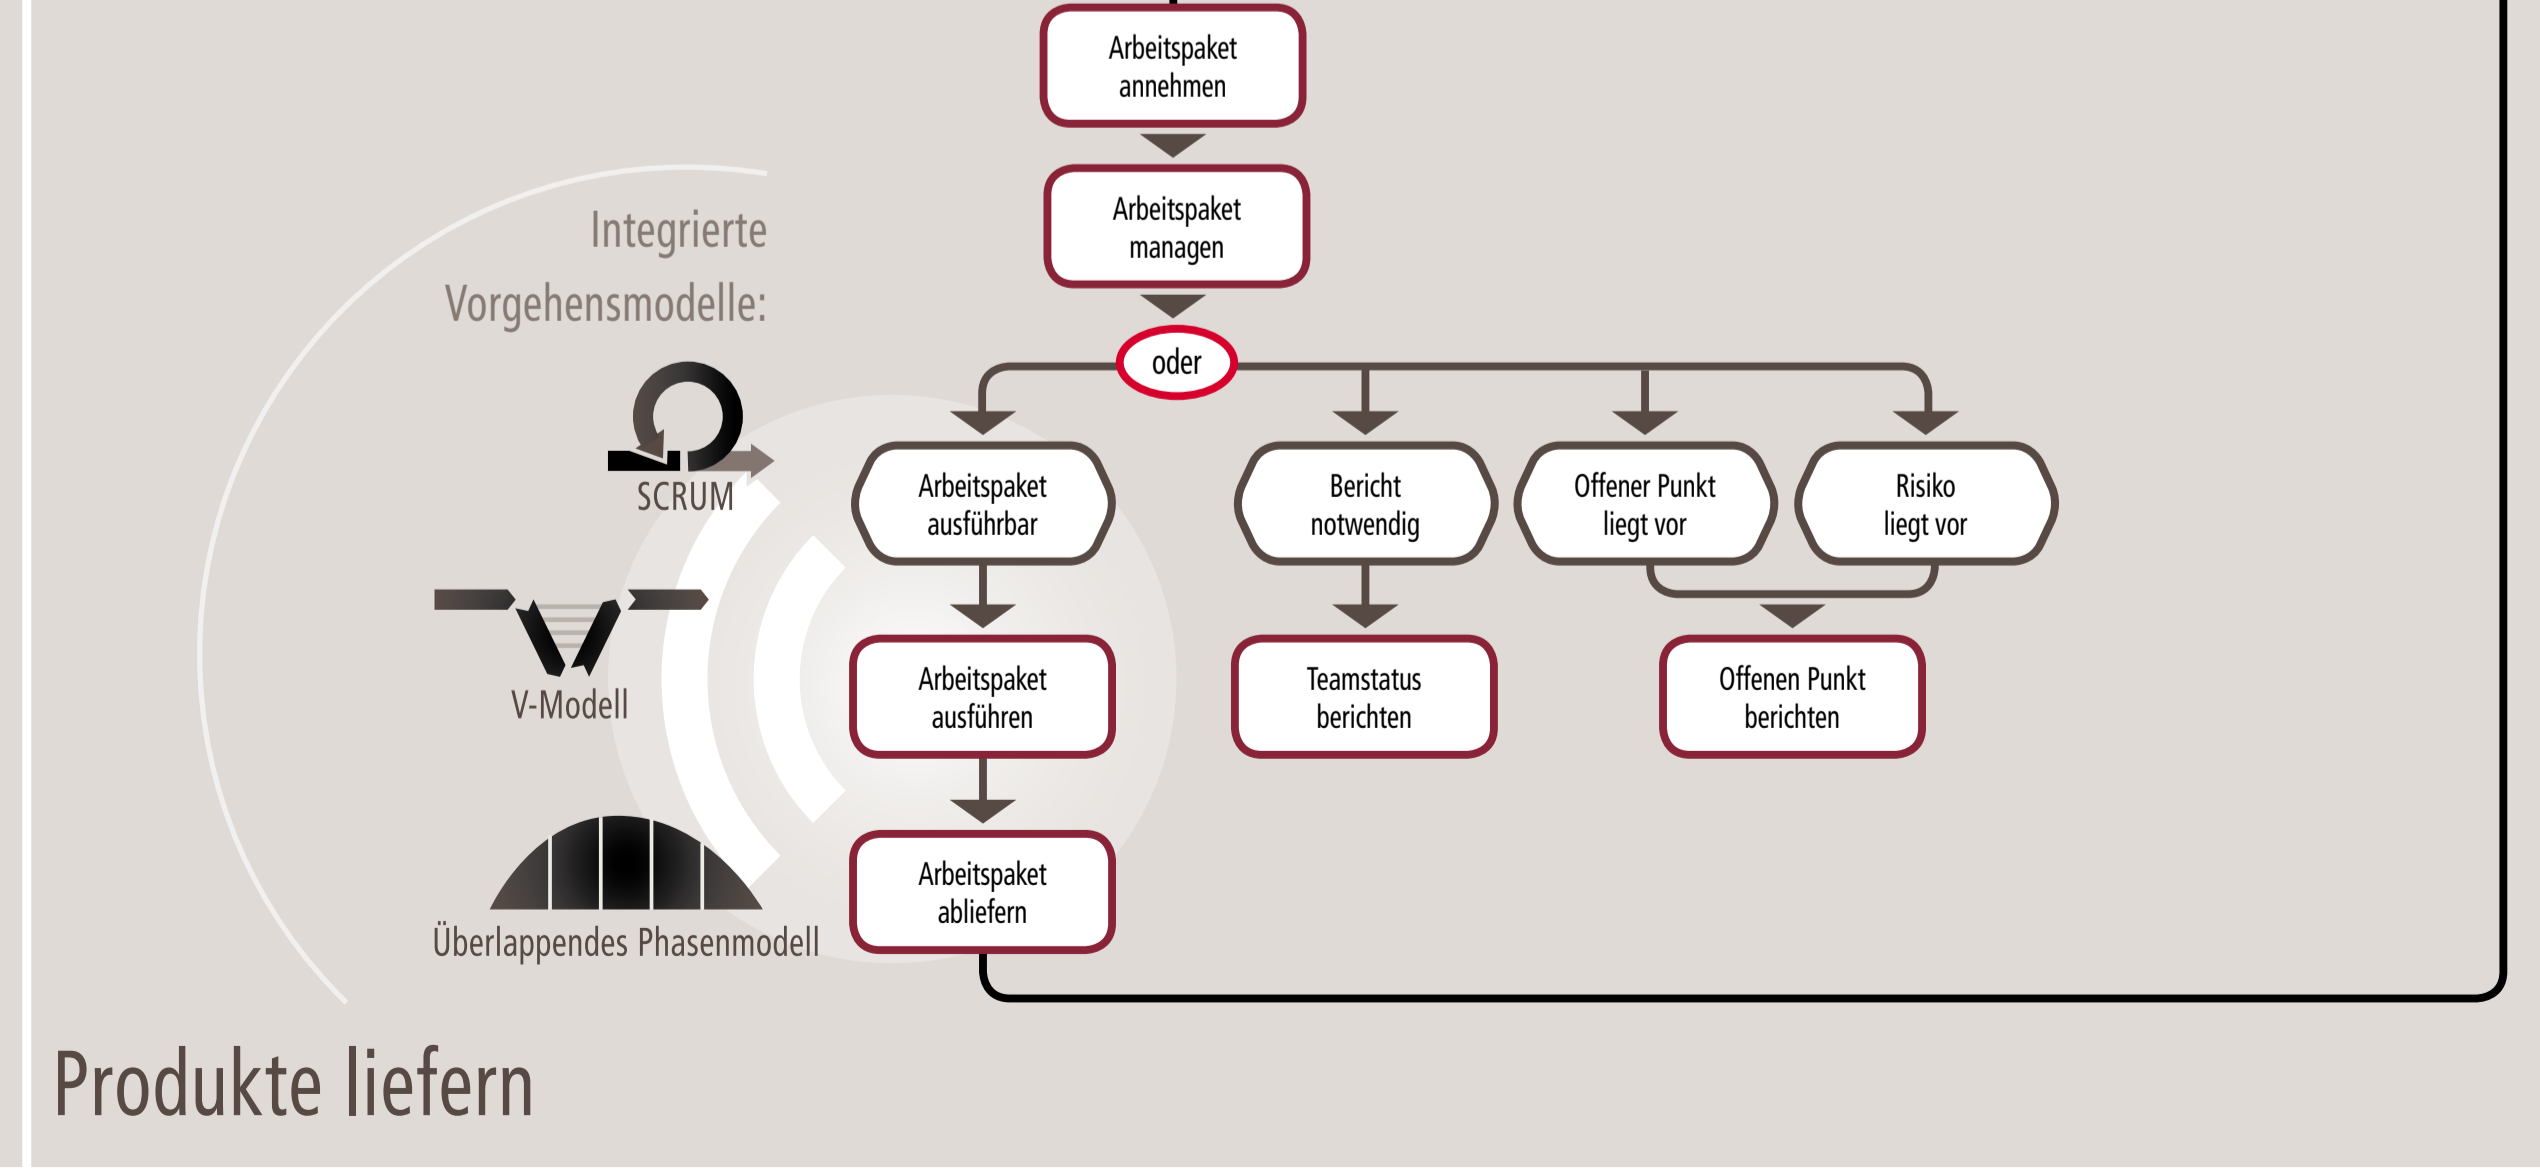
Arbeitspaket annehmen

Arbeitspaket managen

oder

Integrierte Vorgehensmodelle:

SCRUM

V-Modell

Überlappendes Phasenmodell

Arbeitspaket ausführbar

Bericht notwendig

Offener Punkt liegt vor

Risiko liegt vor

Arbeitspaket ausführen

Teamstatus berichten

Offenen Punkt berichten

Arbeitspaket abliefern

Produkte liefern